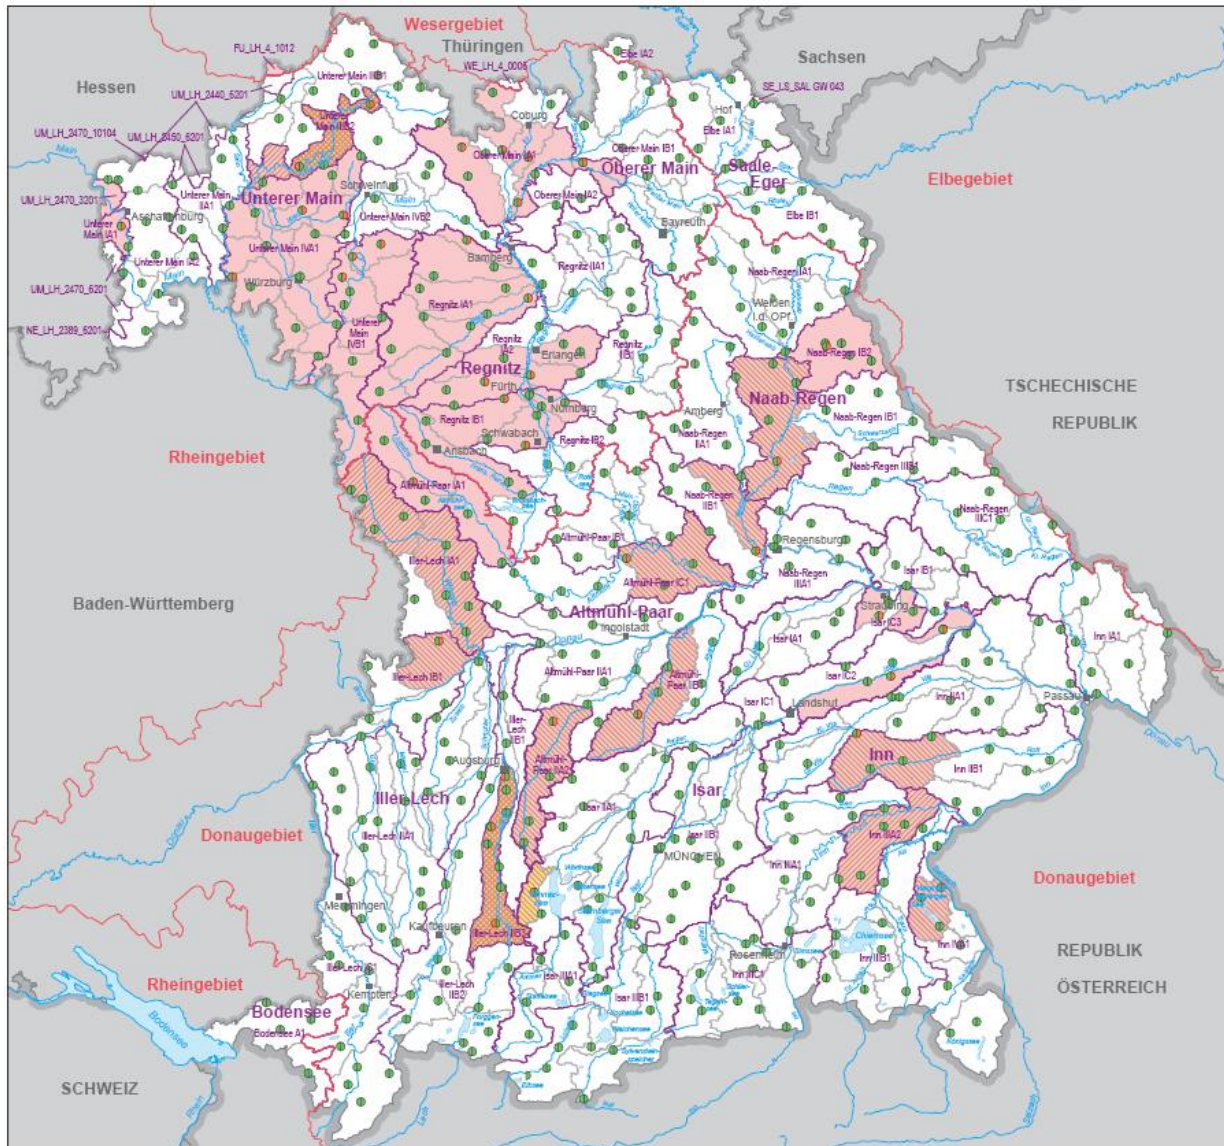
Wesergebiet
Thüringen
Sachsen
Hessen
FU_LH_4_1012
WE_LH_4_0005
Elbe IA2
SE_LS_SAL GW 043
UM_LH_2440_5201
Unterer Main IIB1
UM_LH_2470_10104
UM_LH_2450_6201
Unterer Main IIB2
Coburg
Hof
Elbe IA1
Oberer Main IA1
Oberer Main IB1
Oberer Main
Saale-Eger
Elbegebiet
UM_LH_2470_3201
Unterer Main IIA1
Schweinfurt
Oberer Main IA2
Unterer Main
Elbe IB1
Unterer Main IA1
Aschaffenburg
Unterer Main IVB2
Bayreuth
Unterer Main IVA1
Unterer Main IA2
Bamberg
Regnitz IIA1
Naab-Regen IA1
Würzburg
UM_LH_2470_6201
Regnitz IA1
Weiden i.d. OPf.
NE_LH_2389_6201
Unterer Main IVB1
Regnitz IA2
Erlangen
Regnitz IIB1
Naab-Regen IB2
Regnitz
Fürth
TSCHECHISCHE
REPUBLIK
Naab-Regen
Nürnberg
Amberg
Regnitz IB1
Naab-Regen IB1
Schwabach
Regnitz IB2
Naab-Regen IIA1
Rheingebiet
Ansbach
Naab-Regen IIIB1
Altmühl-Paar IA1
Naab-Regen IIB1
Naab-Regen IIIC1
Altmühl-Paar IB1
Regensburg
Iller-Lech IA1
Altmühl-Paar IC1
Naab-Regen IIIA1
Isar IB1
Baden-Württemberg
Altmühl-Paar
Straubing
Ingolstadt
Isar IC3
Inn IA1
Isar IA1
Iller-Lech IB1
Altmühl-Paar IIA1
Altmühl-Paar IIB1
Isar IC2
Inn IIA1
Passau
Isar IC1
Landshut
Iller-Lech IIB1
Altmühl-Paar IIA2
Inn
Inn IIB1
Augsburg
Isar
Iller-Lech
Isar IIA1
Donaugebiet
Iller-Lech IIA1
Isar IIB1
Inn IIA2
München
Inn IVA1
Donaugebiet
Memmingen
Kaufbeuren
Iller-Lech IIB2
Inn IVB1
Rosenheim
REPUBLIK
Iller-Lech IIC1
Isar IIIA1
Inn IIC1
Inn IIIB1
ÖSTERREICH
Rheingebiet
Kempten
Iller-Lech IIB2
Isar IIIB1
Bodensee
Bodensee A1
Bodensee
SCHWEIZ